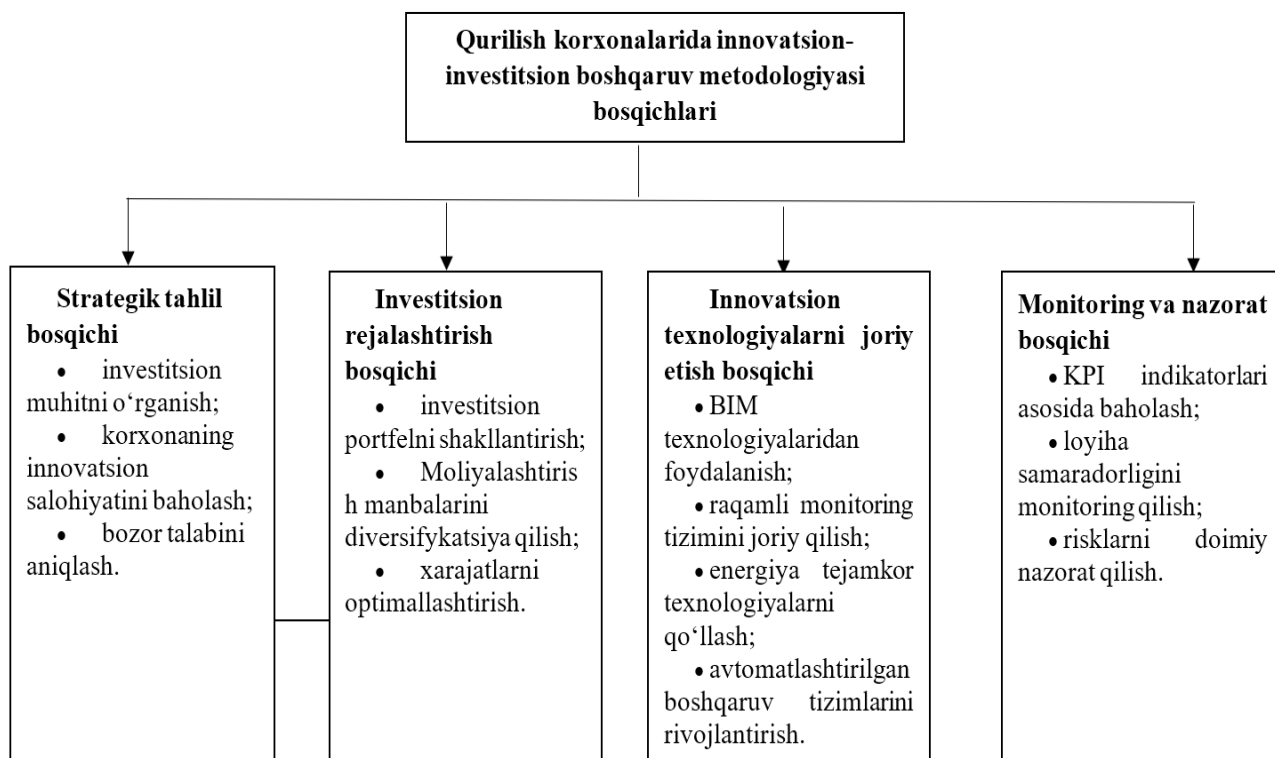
Qurilish korxonalarida innovatsion-investitsion boshqaruv metodologiyasi bosqichlari

Strategik tahlil bosqichi
• investitsion muhitni o‘rganish;
• korxonaning innovatsion salohiyatini baholash;
• bozor talabini aniqlash.

Investitsion rejalashtirish bosqichi
• investitsion portfelni shakllantirish;
• Moliyalashtirish manbalarini diversifykatsiya qilish;
• xarajatlarni optimallashtirish.

Innovatsion texnologiyalarni joriy etish bosqichi
• BIM texnologiyalaridan foydalanish;
• raqamli monitoring tizimini joriy qilish;
• energiya tejamkor texnologiyalarni qo‘llash;
• avtomatlashtirilgan boshqaruv tizimlarini rivojlantirish.

Monitoring va nazorat bosqichi
• KPI indikatorlari asosida baholash;
• loyiha samaradorligini monitoring qilish;
• risklarni doimiy nazorat qilish.